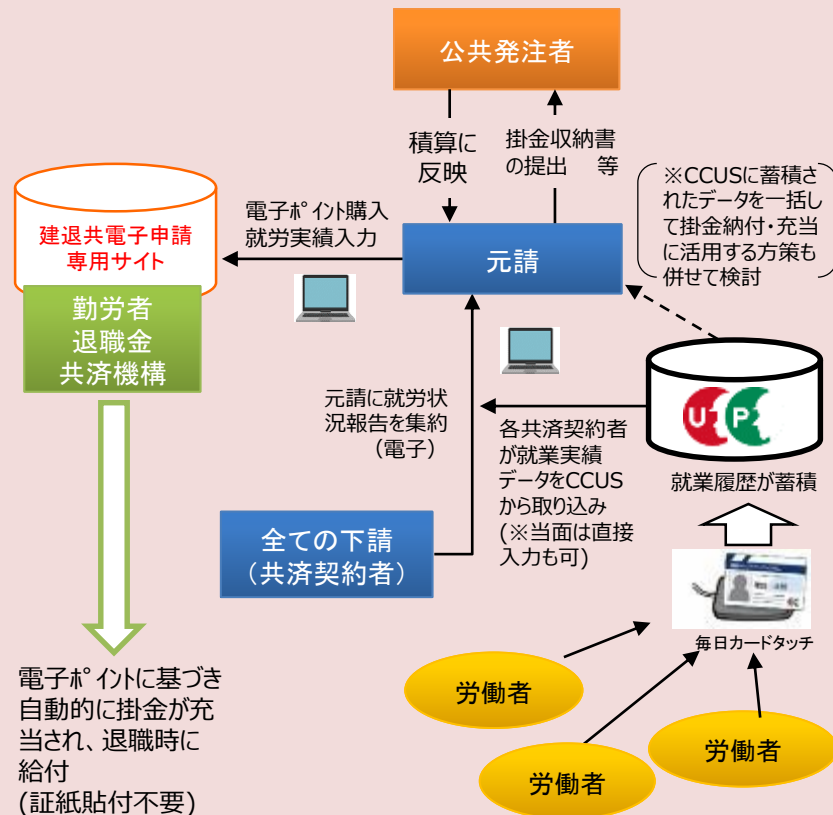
公共発注者

積算に反映

掛金収納書の提出　等

※CCUSに蓄積されたデータを一括して掛金納付・充当に活用する方策も併せて検討

電子ポイント購入
就労実績入力

建退共電子申請専用サイト

勤労者退職金共済機構

元請

元請に就労状況報告を集約（電子）

各共済契約者が就業実績データをCCUSから取り込み（※当面は直接入力も可）

就業履歴が蓄積

全ての下請（共済契約者）

毎日カードタッチ

電子ポイントに基づき自動的に掛金が充当され、退職時に給付（証紙貼付不要）

労働者

労働者

労働者